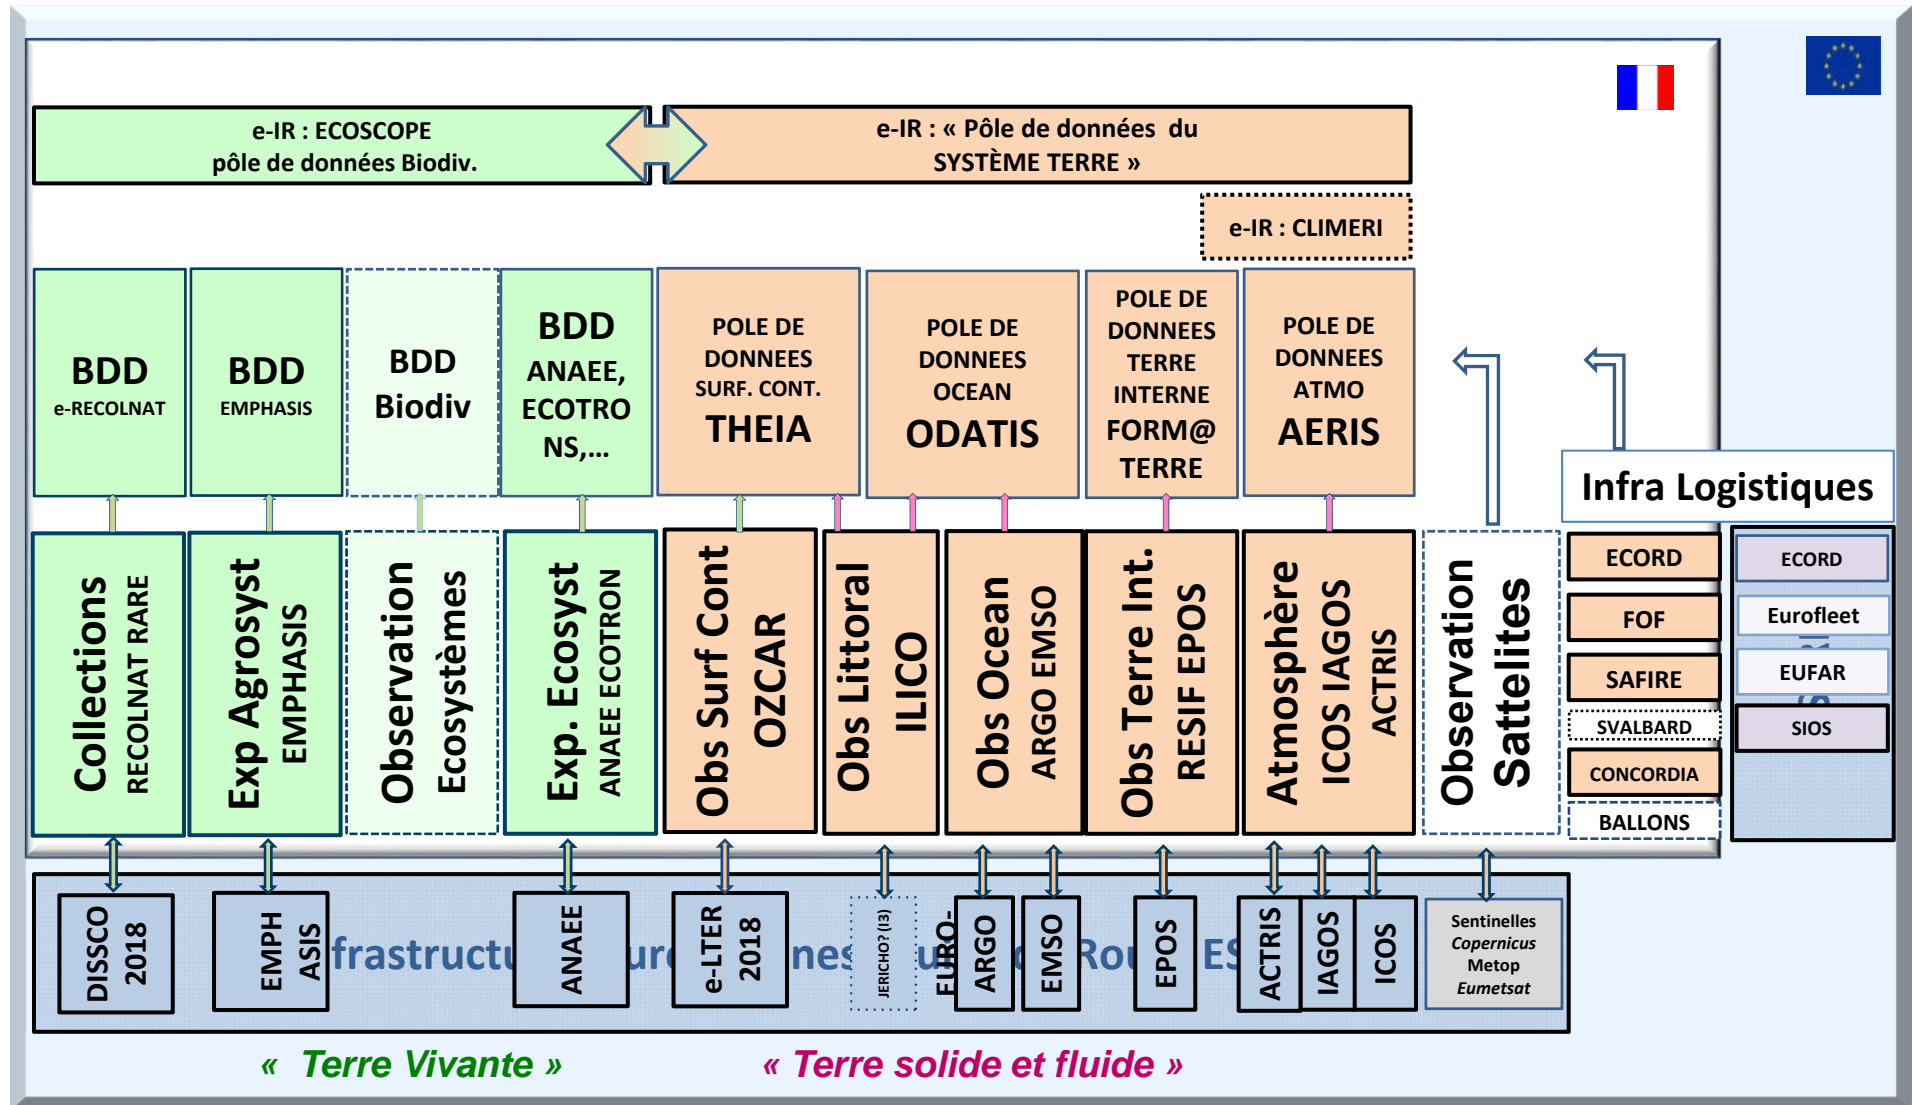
e-IR : ECOSCOPE
pôle de données Biodiv.

e-IR : « Pôle de données du SYSTÈME TERRE »

e-IR : CLIMERI

BDD
e-RECOLNAT

BDD
EMPHASIS

BDD
Biodiv

BDD
ANAEE, ECOTRONS,...

POLE DE DONNEES SURF. CONT.
THEIA

POLE DE DONNEES OCEAN
ODATIS

POLE DE DONNEES TERRE INTERNE
FORM@TERRE

POLE DE DONNEES ATMO
AERIS

Infra Logistiques

Collections
RECOLNAT RARE

Exp Agrosyst
EMPHASIS

Observation
Ecosystèmes

Exp. Ecosyst
ANAEE ECOTRON

Obs Surf Cont
OZCAR

Obs Littoral
ILICO

Obs Ocean
ARGO EMSO

Obs Terre Int.
RESIF EPOS

Atmosphère
ICOS IAGOS
ACTRIS

Observation
Sattelites

ECORD
FOF
SAFIRE
SVALBARD
CONCORDIA
BALLONS

ECORD
Eurofleet
EUFAR
SIOS

DISSCO 2018
EMPHASIS
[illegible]frastructu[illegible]
ANAEE
e-LTER 2018
JERICHO? (I3)
EURO-ARGO
EMSO
EPOS
ACTRIS
IAGOS
ICOS
Sentinelles
Copernicus
Metop
Eumetsat

« Terre Vivante »
« Terre solide et fluide »